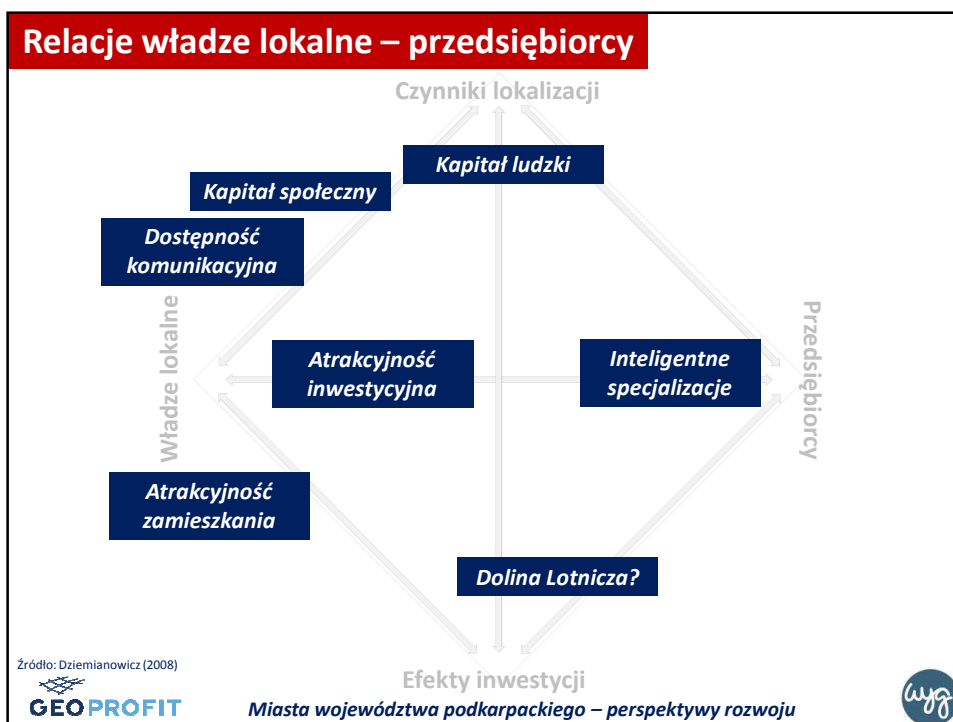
Relacje władze lokalne – przedsiębiorcy

Czynniki lokalizacji

Kapitał ludzki

Kapitał społeczny

Dostępność komunikacyjna

Władze lokalne

Atrakcyjność inwestycyjna

Inteligentne specjalizacje

Przedsiębiorcy

Atrakcyjność zamieszkania

Dolina Lotnicza?

Źródło: Dziemianowicz (2008)

Efekty inwestycji

GEOPROFIT

Miasta województwa podkarpackiego – perspektywy rozwoju

wg